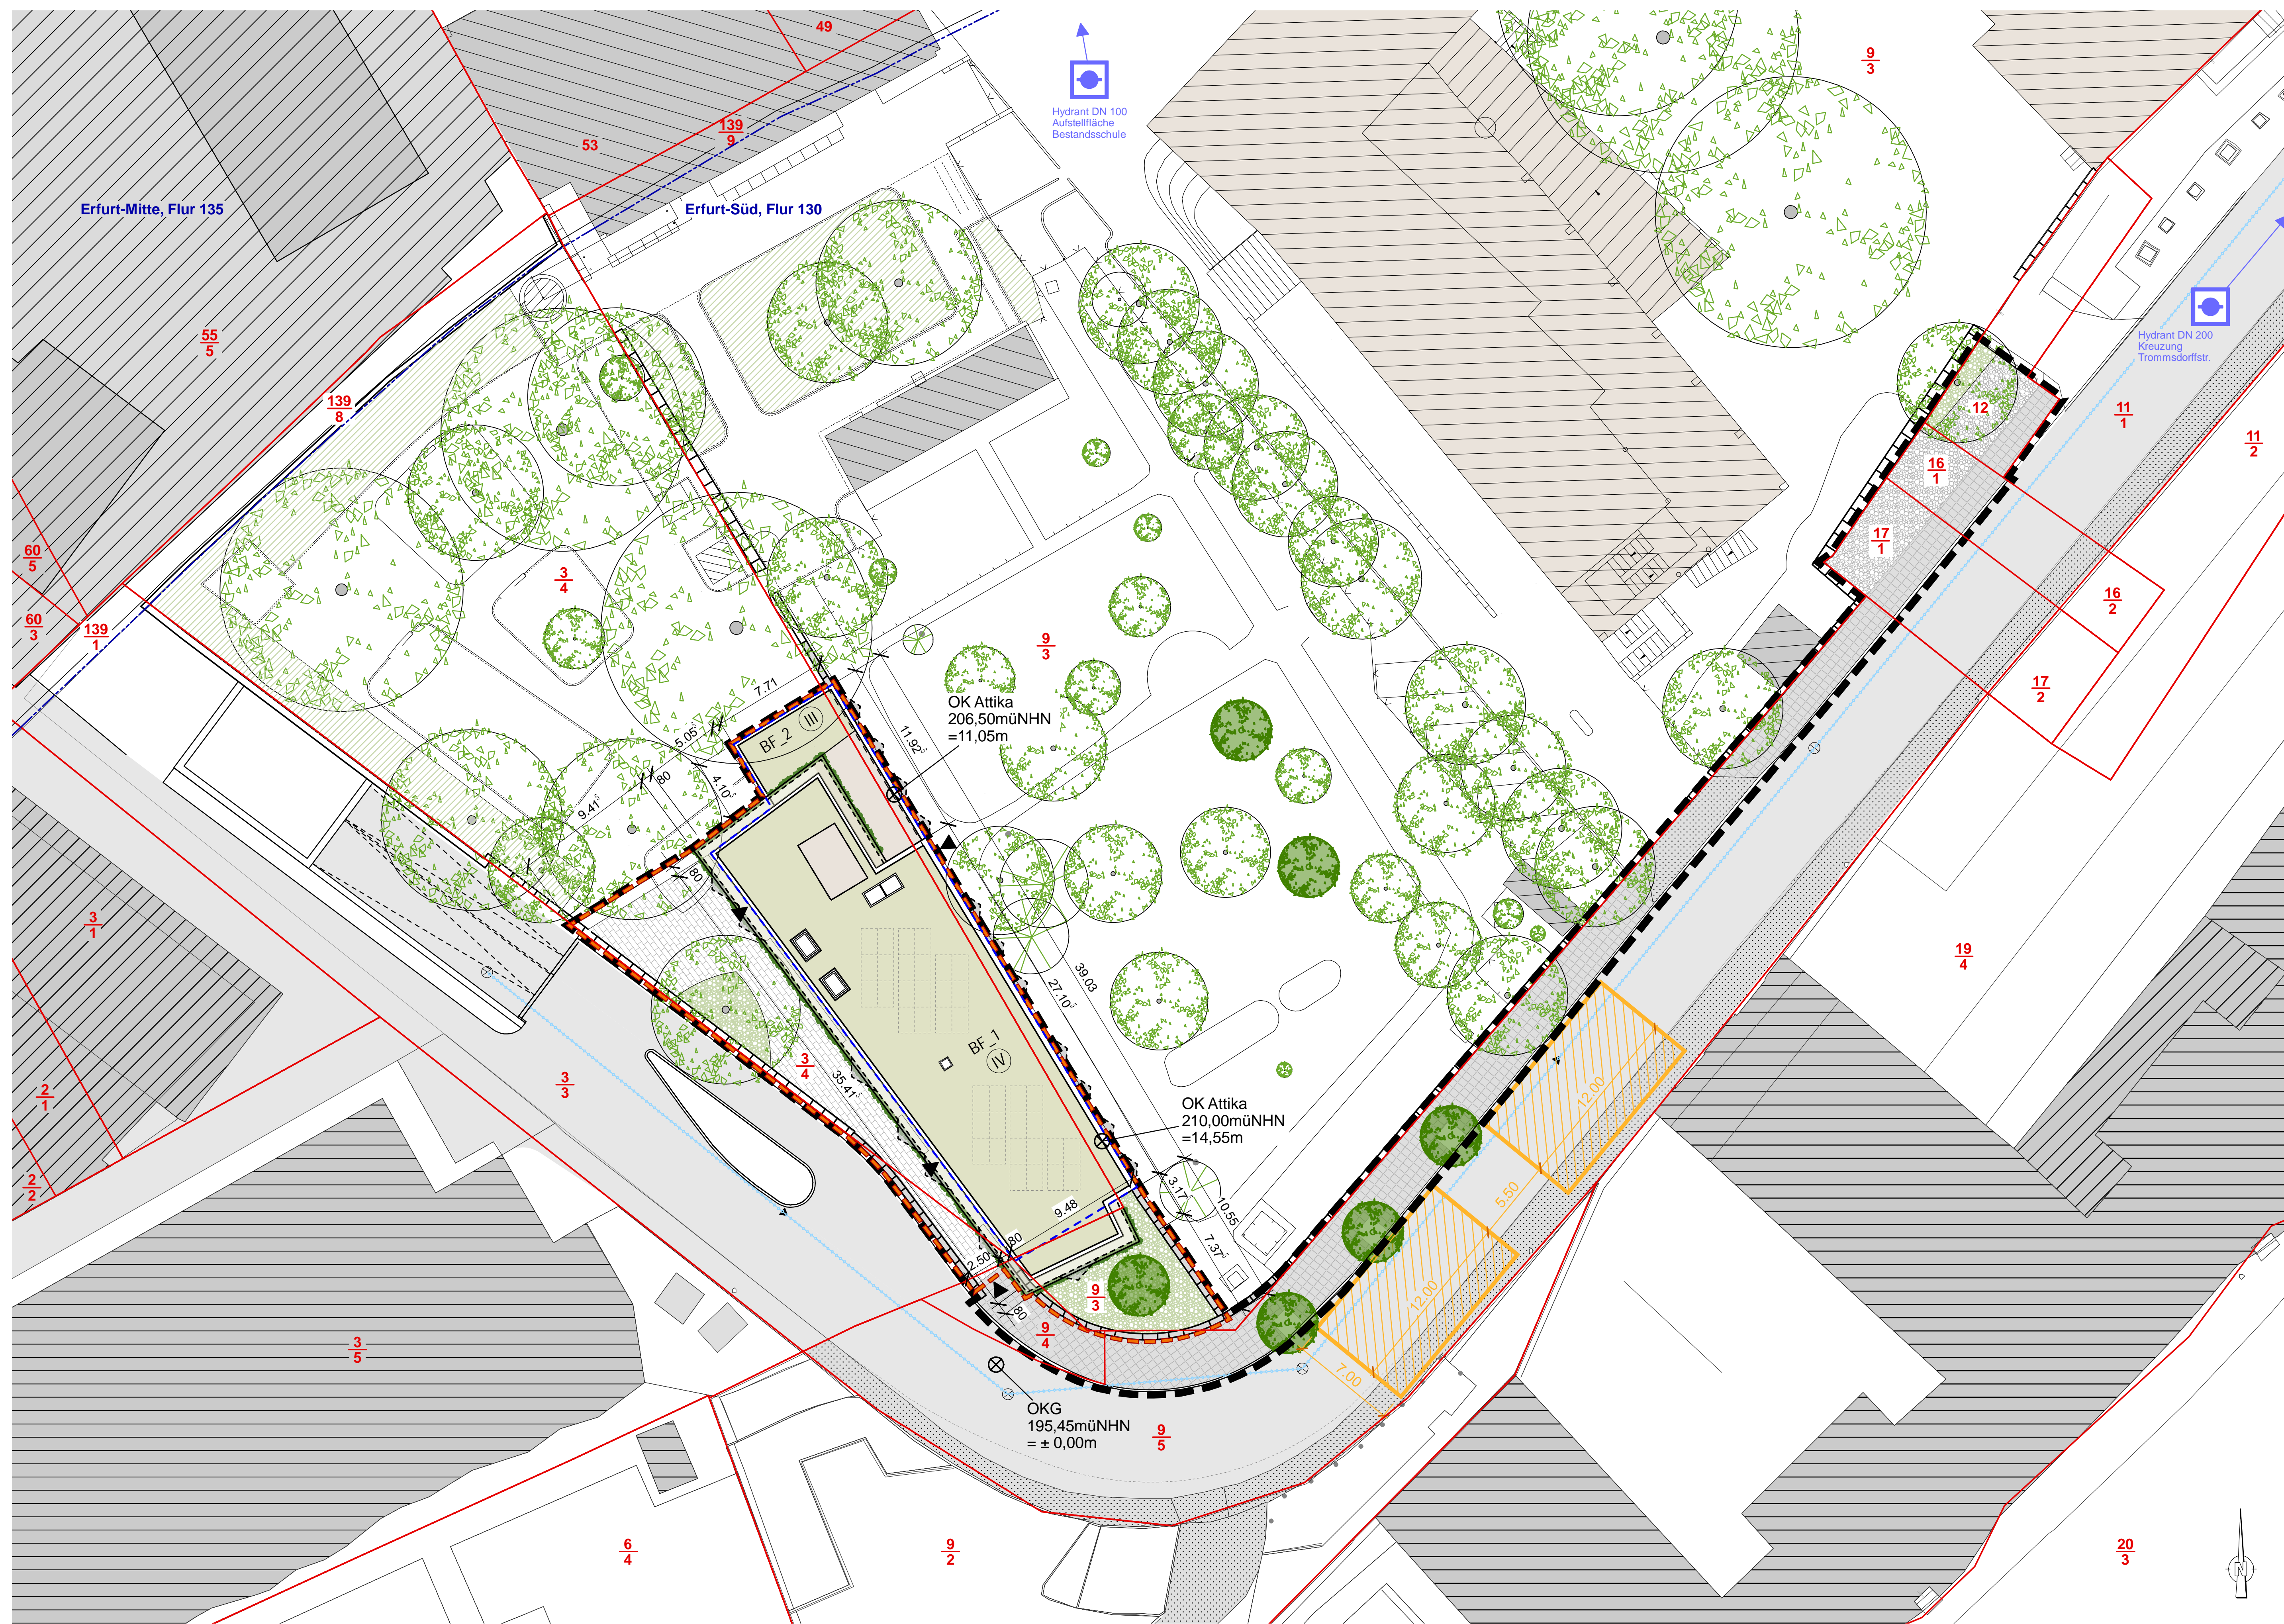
49

Hydrant DN 100
Aufstellfläche
Bestandsschule

$\frac{9}{3}$

53

$\frac{139}{9}$

Erfurt-Mitte, Flur 135

Erfurt-Süd, Flur 130

$\frac{55}{5}$

$\frac{139}{8}$

Hydrant DN 200
Kreuzung
Trommsdorffstr.

12

$\frac{11}{1}$

$\frac{11}{2}$

$\frac{16}{1}$

$\frac{17}{1}$

$\frac{16}{2}$

$\frac{17}{2}$

$\frac{60}{5}$

$\frac{60}{3}$

$\frac{139}{1}$

$\frac{3}{4}$

$\frac{9}{3}$

7.71

5.05

BF_2 III

11.92

OK Attika
206,50müNHN
=11,05m

4.10

80

9.41

80

$\frac{3}{1}$

39.03

27.10

BF_1 IV

$\frac{19}{4}$

$\frac{3}{4}$

35.41

$\frac{3}{3}$

$\frac{2}{1}$

OK Attika
210,00müNHN
=14,55m

12.00

$\frac{2}{2}$

3.17

9.48

10.55

5.50

7.37

2.50

80

80

$\frac{9}{3}$

12.00

$\frac{9}{4}$

$\frac{3}{5}$

7.00

OKG
195,45müNHN
= ± 0,00m

$\frac{9}{5}$

$\frac{6}{4}$

$\frac{9}{2}$

$\frac{20}{3}$

N